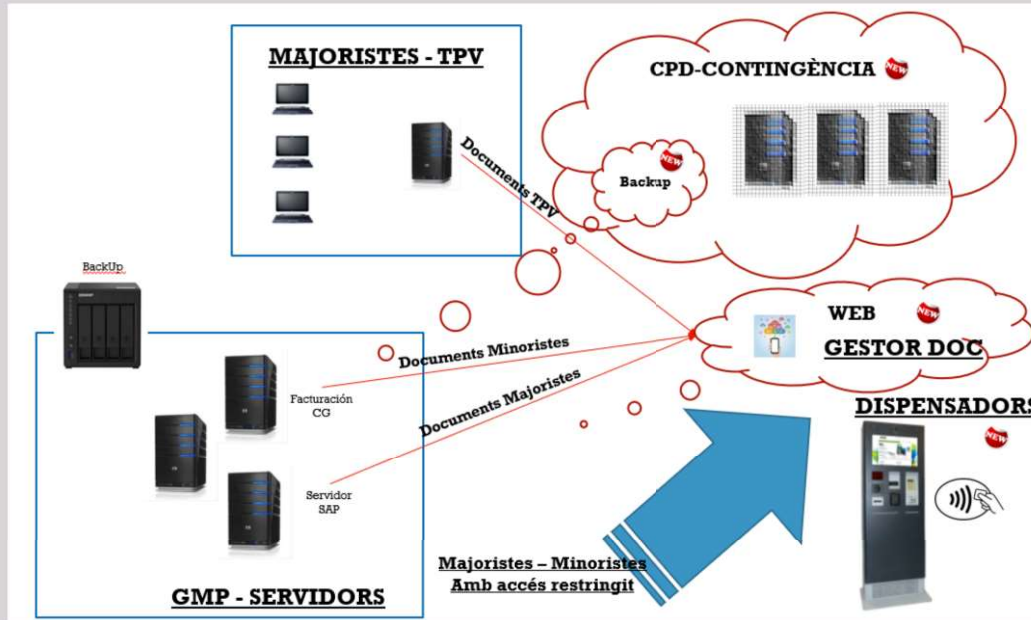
MAJORISTES - TPV

CPD-CONTINGÈNCIA

NEW

Documents TPV

NEW

Backup

BackUp

WEB

NEW

GESTOR DOC

Documents Minoristes

Documents Majoristes

Facturación CG

DISPENSADORS

NEW

Servidor SAP

Majoristes – Minoristes
Amb accés restringit

GMP - SERVIDORS